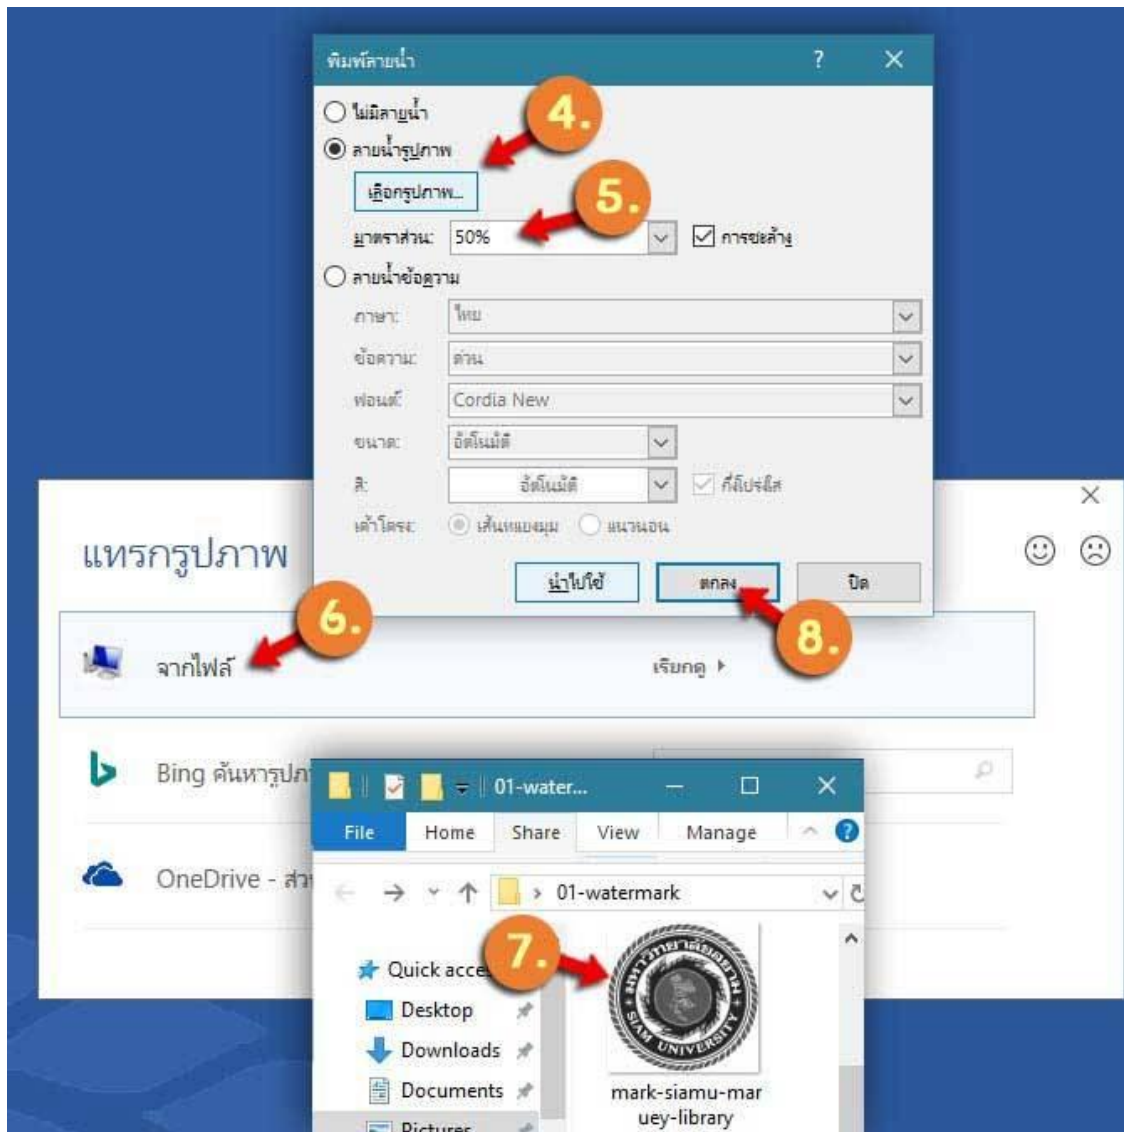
พิมพ์ลายน้ำ ? ✕

ไม่มีลายน้ำ

ลายน้ำรูปภาพ

4.

เลือกรูปภาพ...

5.

มาตราส่วน: 50%

การขยล้าง

ลายน้ำข้อความ

ภาษา: ไทย

ข้อความ: ด่วน

ฟอนต์: Cordia New

ขนาด: อัตโนมัติ

สี: อัตโนมัติ

กึ่งโปร่งใส

เค้าโครง: เส้นทแยงมุม แนวนอน

นำไปใช้

ตกลง

ปิด

แทรกรูปภาพ

6.

จากไฟล์

เรียกดู ▸

8.

Bing ค้นหารูปภ

OneDrive - ส่ว

01-water...

File Home Share View Manage

01-watermark

7.

Quick acce

Desktop

Downloads

Documents

Pictures

mark-siamu-maruey-library